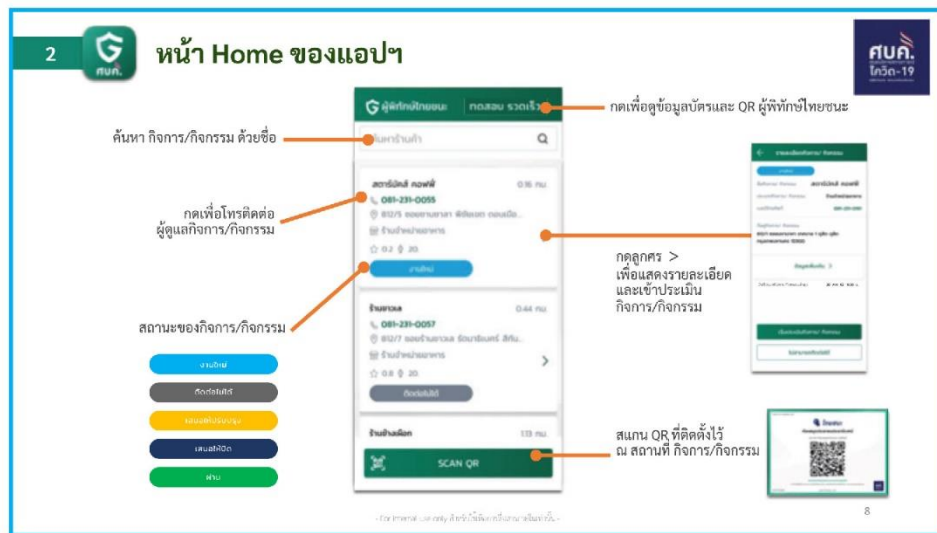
2

ศบค.

หน้า Home ของแอปฯ

ศบค.
โควิด-19

ผู้พิทักษ์ไทยชนะ | ทดสอบ รวดเร็ว

กดเพื่อดูข้อมูลบัตรและ QR ผู้พิทักษ์ไทยชนะ

ค้นหา กิจการ/กิจกรรม ด้วยชื่อ

ค้นหาร้านค้า

สตาร์บัคส์ คอฟฟี่ 0.16 กม.
081-231-0055
812/5 ซอยงามดูพลี ...
ร้านจำหน่ายอาหาร
0.2 20
รอตรวจ

กดเพื่อโทรติดต่อ
ผู้ดูแลกิจการ/กิจกรรม

กดลูกศร >
เพื่อแสดงรายละเอียด
และเข้าประเมิน
กิจการ/กิจกรรม

สถานะของกิจการ/กิจกรรม

ร้านขายเล 0.44 กม.
081-231-0057
812/7 ซอยร้านขายเล ...
ร้านจำหน่ายอาหาร
0.8 20
ติดต่อไม่ได้

ร้านข้าวเหนียว 1.13 กม.

SCAN QR

สแกน QR ที่ติดตั้งไว้
ณ สถานที่ กิจการ/กิจกรรม

รอตรวจ
ติดต่อไม่ได้
เสนอแนะปรับปรุง
เสนอให้ปิด
ผ่าน

ไทยชนะ

8

- For internal use only สำหรับใช้ภายในเท่านั้น -